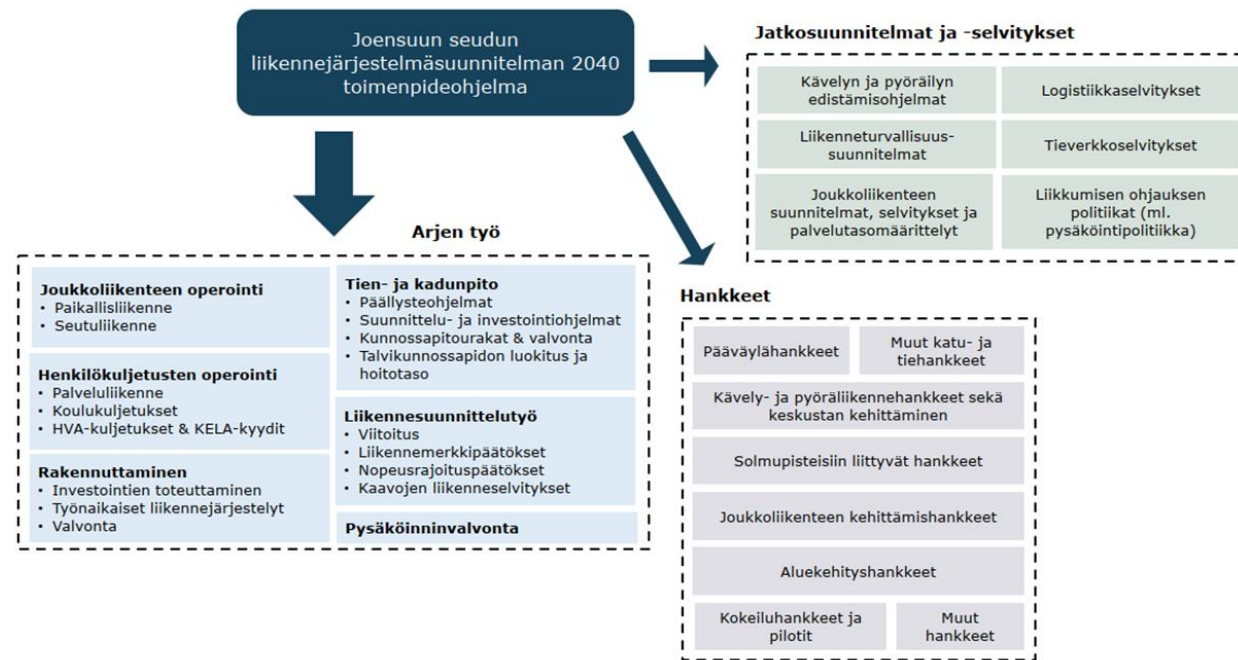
Joensuun seudun liikennejärjestelmäsuunnitelman 2040 toimenpideohjelma

Jatkosuunnitelmat ja -selvitykset

Kävelyn ja pyöräilyn edistämisohjelmat

Logistiikkaselvitykset

Liikenneturvallisuussuunnitelmat

Tieverkkoselvitykset

Joukkoliikenteen suunnitelmat, selvitykset ja palvelutasomäärittelyt

Liikkumisen ohjauksen politiikat (ml. pysäköintipolitiikka)

Arjen työ

Joukkoliikenteen operointi
• Paikallisliikenne
• Seutuliikenne

Henkilökuljetusten operointi
• Palveluliikenne
• Koulukuljetukset
• HVA-kuljetukset & KELA-kyydit

Rakennuttaminen
• Investointien toteuttaminen
• Työnaikaiset liikennejärjestelyt
• Valvonta

Tien- ja kadunpito
• Päällysteohjelmat
• Suunnittelu- ja investointiohjelmat
• Kunnossapitourakat & valvonta
• Talvikunnossapidon luokitus ja hoitotaso

Liikennesuunnittelutyö
• Viitoitus
• Liikennemerkkipäätökset
• Nopeusrajoituspäätökset
• Kaavojen liikenneselvitykset

Pysäköinninvalvonta

Hankkeet

Pääväylähankkeet

Muut katu- ja tiehankkeet

Kävely- ja pyöräliikennehankkeet sekä keskustan kehittäminen

Solmupisteisiin liittyvät hankkeet

Joukkoliikenteen kehittämishankkeet

Aluekehityshankkeet

Kokeiluhankkeet ja pilotit

Muut hankkeet